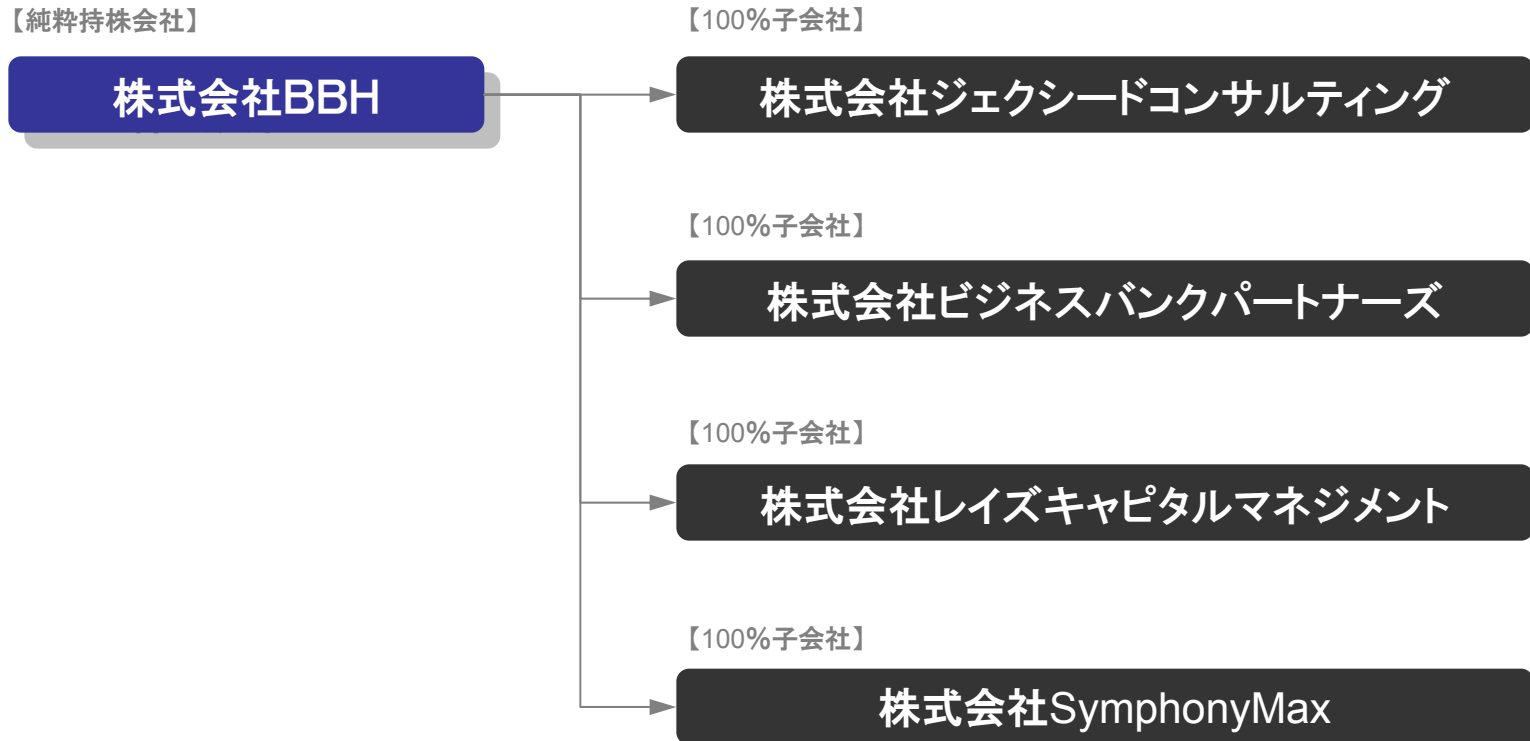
【純粋持株会社】

株式会社BBH

【100%子会社】

株式会社ジェクシードコンサルティング

【100%子会社】

株式会社ビジネスバンクパートナーズ

【100%子会社】

株式会社レイズキャピタルマネジメント

【100%子会社】

株式会社SymphonyMax